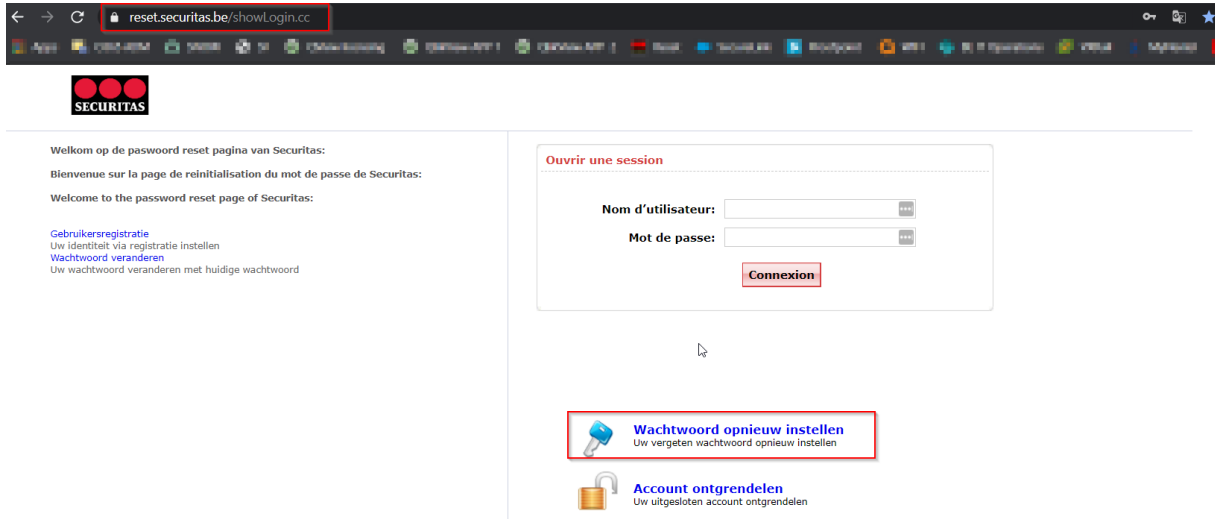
reset.securitas.be/showLogin.cc

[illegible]

SECURITAS

Welkom op de paswoord reset pagina van Securitas:

Bienvenue sur la page de reinitialisation du mot de passe de Securitas:

Welcome to the password reset page of Securitas:

Gebruikersregistratie
Uw identiteit via registratie instellen
Wachtwoord veranderen
Uw wachtwoord veranderen met huidige wachtwoord

Ouvrir une session

Nom d'utilisateur:

Mot de passe:

Connexion

Wachtwoord opnieuw instellen
Uw vergeten wachtwoord opnieuw instellen

Account ontgrendelen
Uw uitgesloten account ontgrendelen